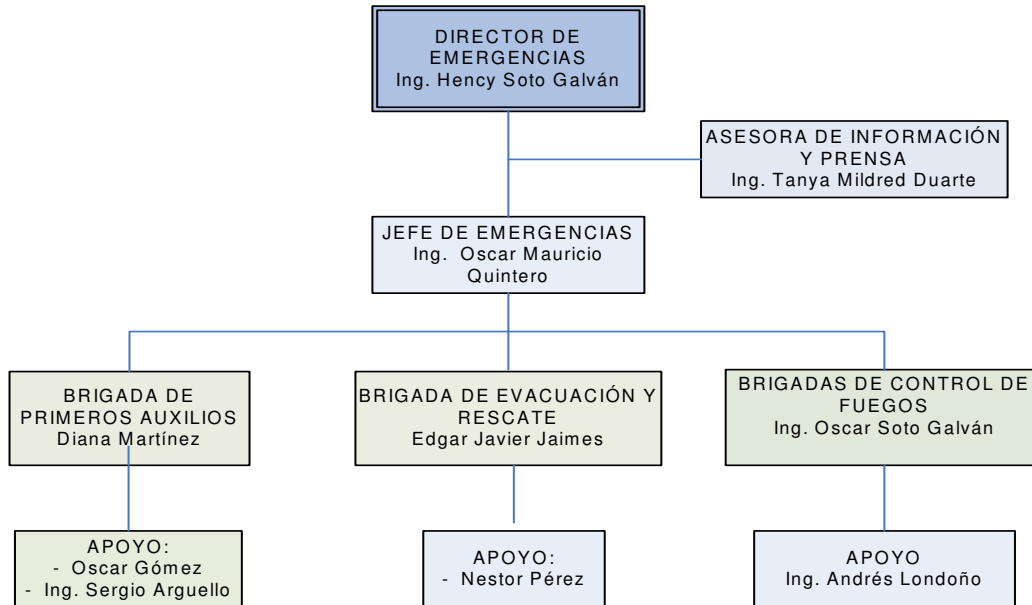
DIRECTOR DE EMERGENCIAS
Ing. Hency Soto Galván

ASESORA DE INFORMACIÓN Y PRENSA
Ing. Tanya Mildred Duarte

JEFE DE EMERGENCIAS
Ing. Oscar Mauricio Quintero

BRIGADA DE PRIMEROS AUXILIOS
Diana Martínez

BRIGADA DE EVACUACIÓN Y RESCATE
Edgar Javier Jaimes

BRIGADAS DE CONTROL DE FUEGOS
Ing. Oscar Soto Galván

APOYO:
- Oscar Gómez
- Ing. Sergio Arguello

APOYO:
- Nestor Pérez

APOYO
Ing. Andrés Londoño